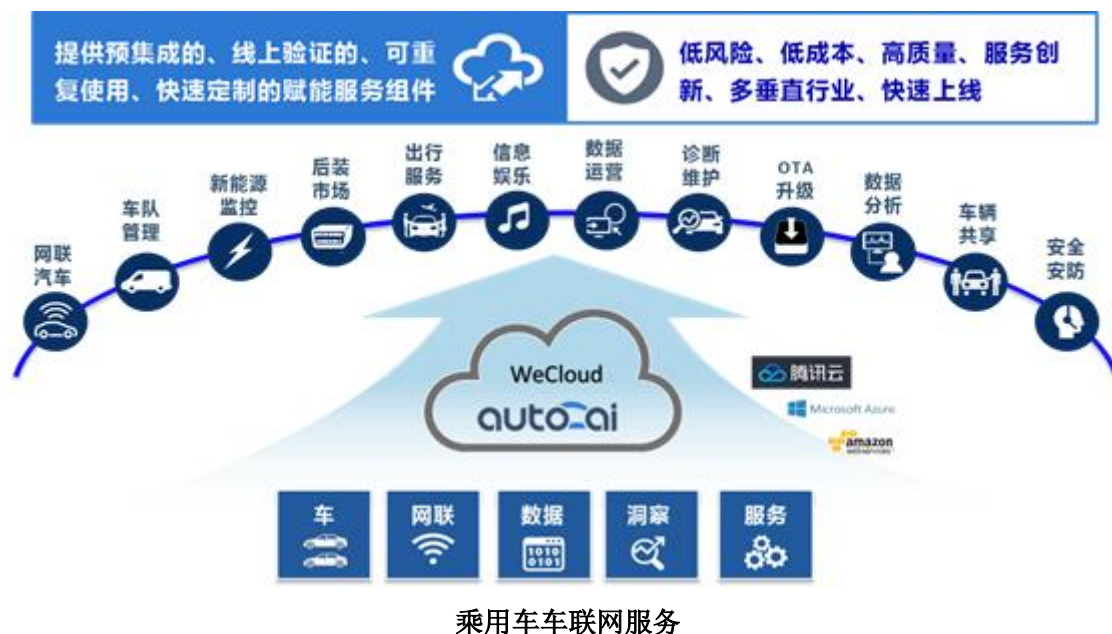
提供预集成的、线上验证的、可重复使用、快速定制的赋能服务组件

低风险、低成本、高质量、服务创新、多垂直行业、快速上线

网联汽车

车队管理

新能源监控

后装市场

出行服务

信息娱乐

数据运营

诊断维护

OTA 升级

数据分析

车辆共享

安全安防

WeCloud
autoai

腾讯云
Microsoft Azure
amazon web services

车

网联

数据
1010
0101

洞察

服务

乘用车车联网服务